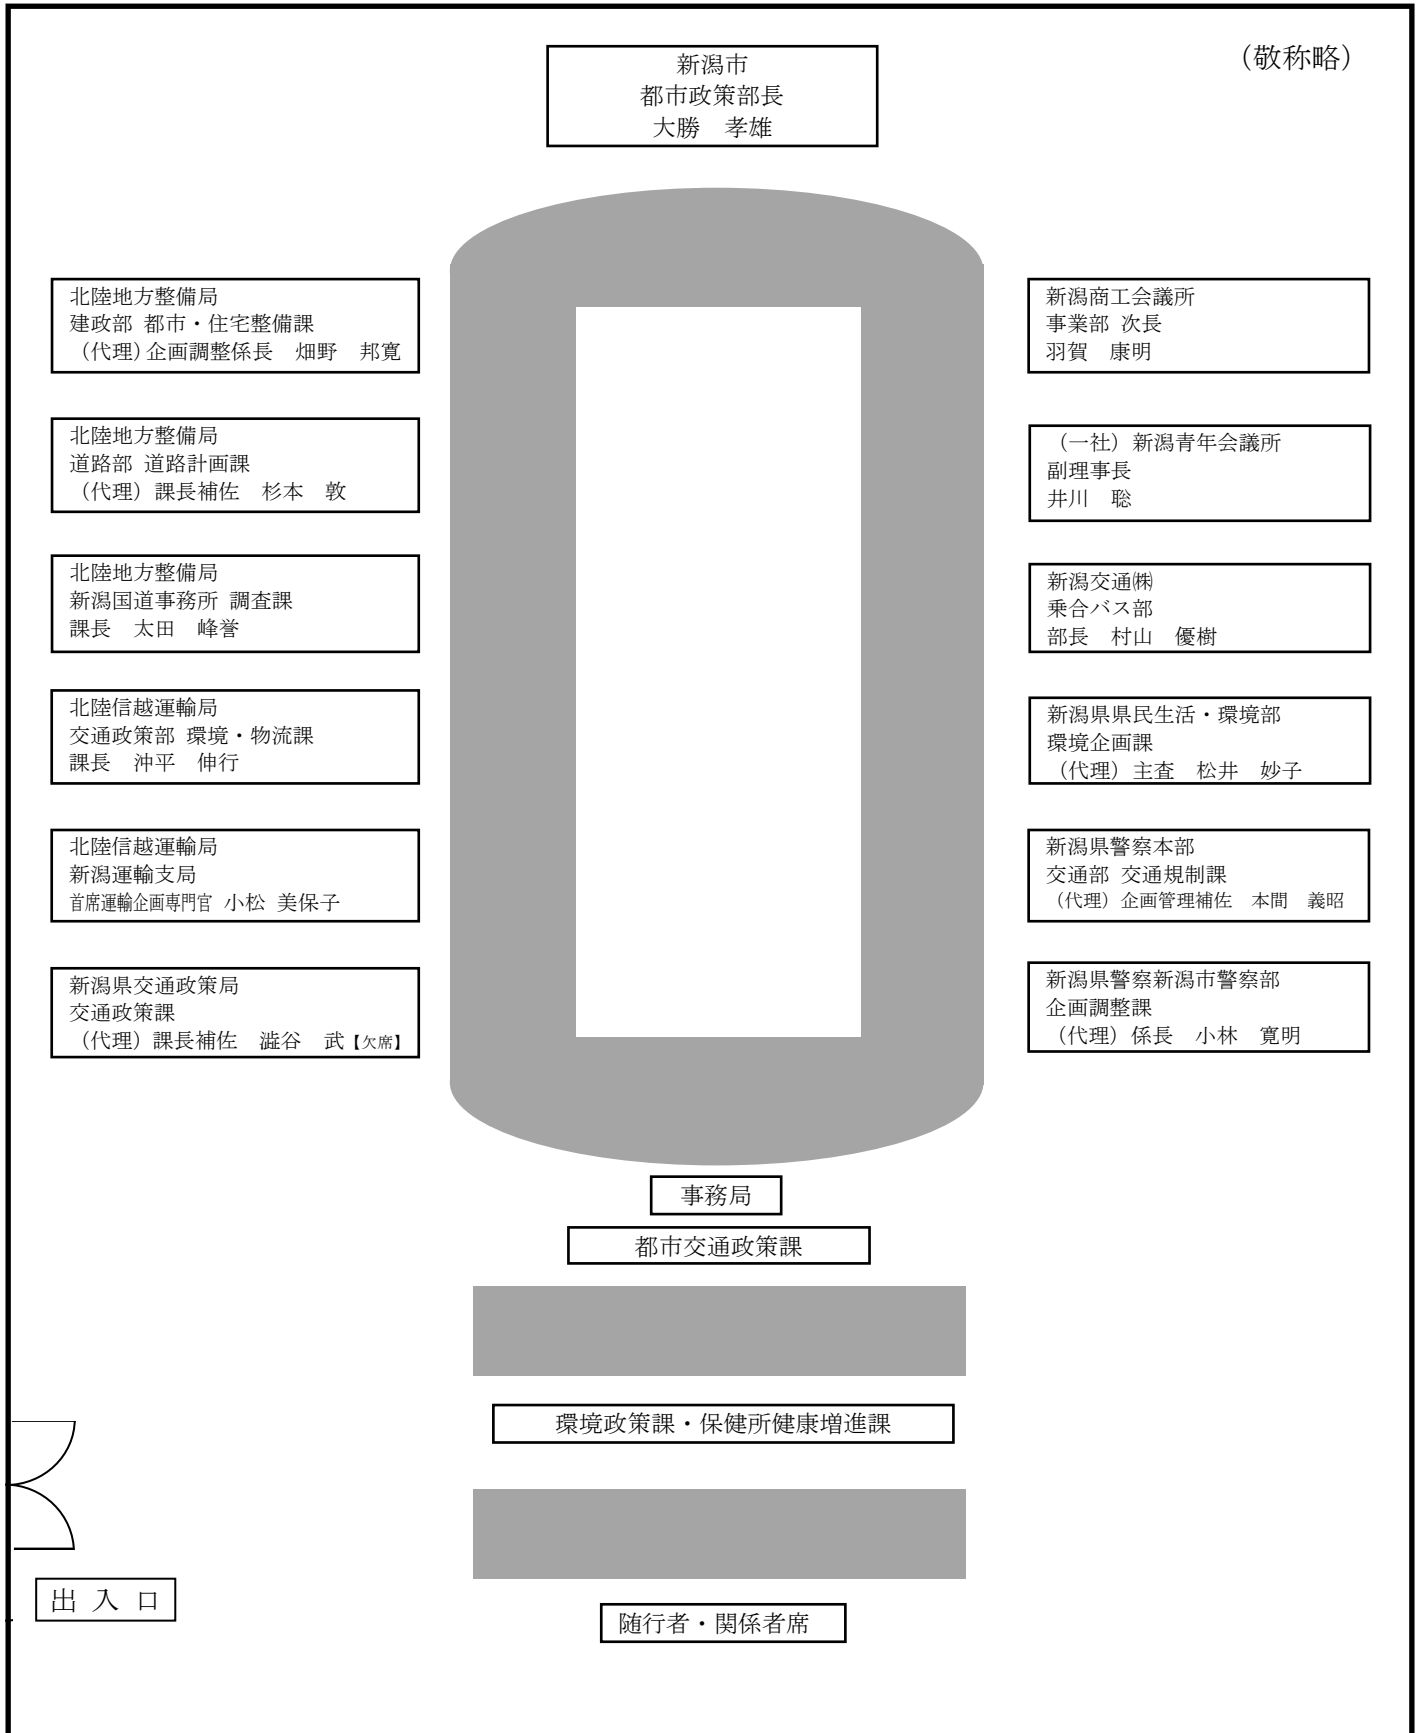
(敬称略)

新潟市
都市政策部長
大勝　孝雄

北陸地方整備局
建政部 都市・住宅整備課
(代理)企画調整係長　畑野　邦寛

北陸地方整備局
道路部 道路計画課
(代理)課長補佐　杉本　敦

北陸地方整備局
新潟国道事務所 調査課
課長　太田　峰誉

北陸信越運輸局
交通政策部 環境・物流課
課長　沖平　伸行

北陸信越運輸局
新潟運輸支局
首席運輸企画専門官 小松 美保子

新潟県交通政策局
交通政策課
(代理)課長補佐　澁谷　武【欠席】

新潟商工会議所
事業部 次長
羽賀　康明

(一社) 新潟青年会議所
副理事長
井川　聡

新潟交通㈱
乗合バス部
部長　村山　優樹

新潟県県民生活・環境部
環境企画課
(代理)主査　松井　妙子

新潟県警察本部
交通部 交通規制課
(代理)企画管理補佐　本間　義昭

新潟県警察新潟市警察部
企画調整課
(代理)係長　小林　寛明

事務局

都市交通政策課

環境政策課・保健所健康増進課

出 入 口

随行者・関係者席